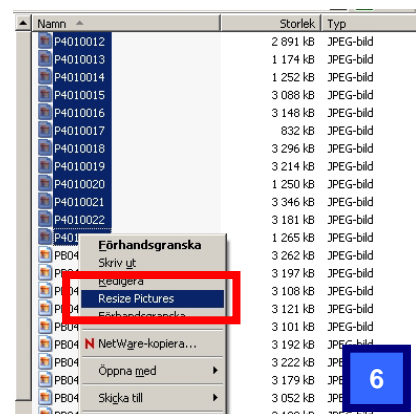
| Namn | Storlek | Typ |
|---|---|---|
| P4010012 | 2 891 kB | JPEG-bild |
| P4010013 | 1 174 kB | JPEG-bild |
| P4010014 | 1 252 kB | JPEG-bild |
| P4010015 | 3 088 kB | JPEG-bild |
| P4010016 | 3 148 kB | JPEG-bild |
| P4010017 | 832 kB | JPEG-bild |
| P4010018 | 3 296 kB | JPEG-bild |
| P4010019 | 3 214 kB | JPEG-bild |
| P4010020 | 1 250 kB | JPEG-bild |
| P4010021 | 3 346 kB | JPEG-bild |
| P4010022 | 3 181 kB | JPEG-bild |
| P401 | 1 265 kB | JPEG-bild |
| PB04 | 3 262 kB | JPEG-bild |
| PB04 | 3 197 kB | JPEG-bild |
| PB04 | 3 108 kB | JPEG-bild |
| PB04 | 3 121 kB | JPEG-bild |
| PB04 | 3 101 kB | JPEG-bild |
| PB04 | 3 192 kB | JPE |
| PB04 | 3 222 kB | JPE |
| PB04 | 3 179 kB | JPE |
| PB04 | 3 052 kB | JPE |

Förhandsgranska
Skriv ut
Redigera
Resize Pictures
Förhandsgranska
NetWare-kopiera...
Öppna med
Skicka till

6